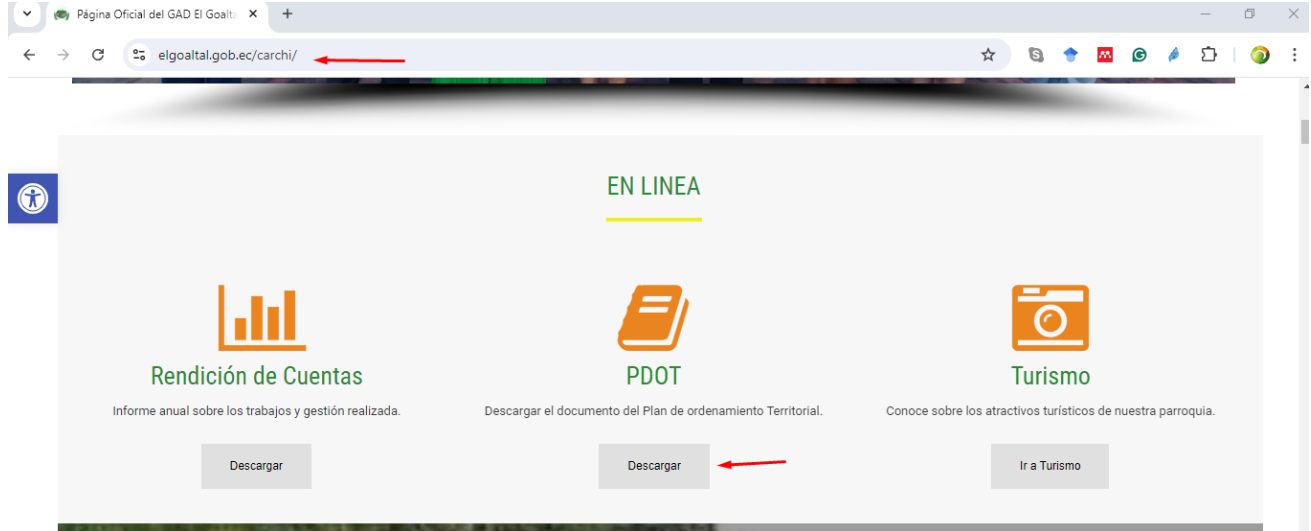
Página Oficial del GAD El Goalta

elgoaltal.gob.ec/carchi/

EN LINEA

Rendición de Cuentas

Informe anual sobre los trabajos y gestión realizada.

Descargar

PDOT

Descargar el documento del Plan de ordenamiento Territorial.

Descargar

Turismo

Conoce sobre los atractivos turísticos de nuestra parroquia.

Ir a Turismo